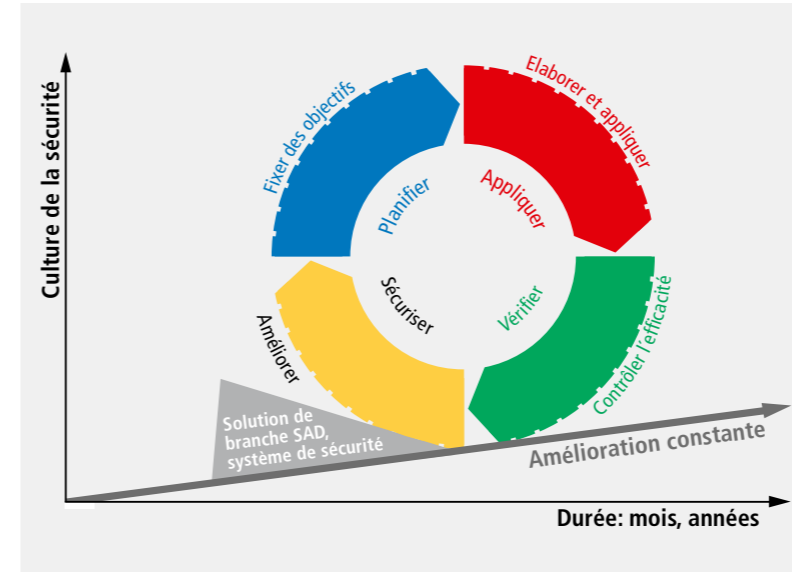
Culture de la sécurité

Fixer des objectifs

Elaborer et appliquer

Planifier

Appliquer

Sécuriser

Vérifier

Améliorer

Contrôler l'efficacité

Solution de branche SAD, système de sécurité

Amélioration constante

Durée: mois, années